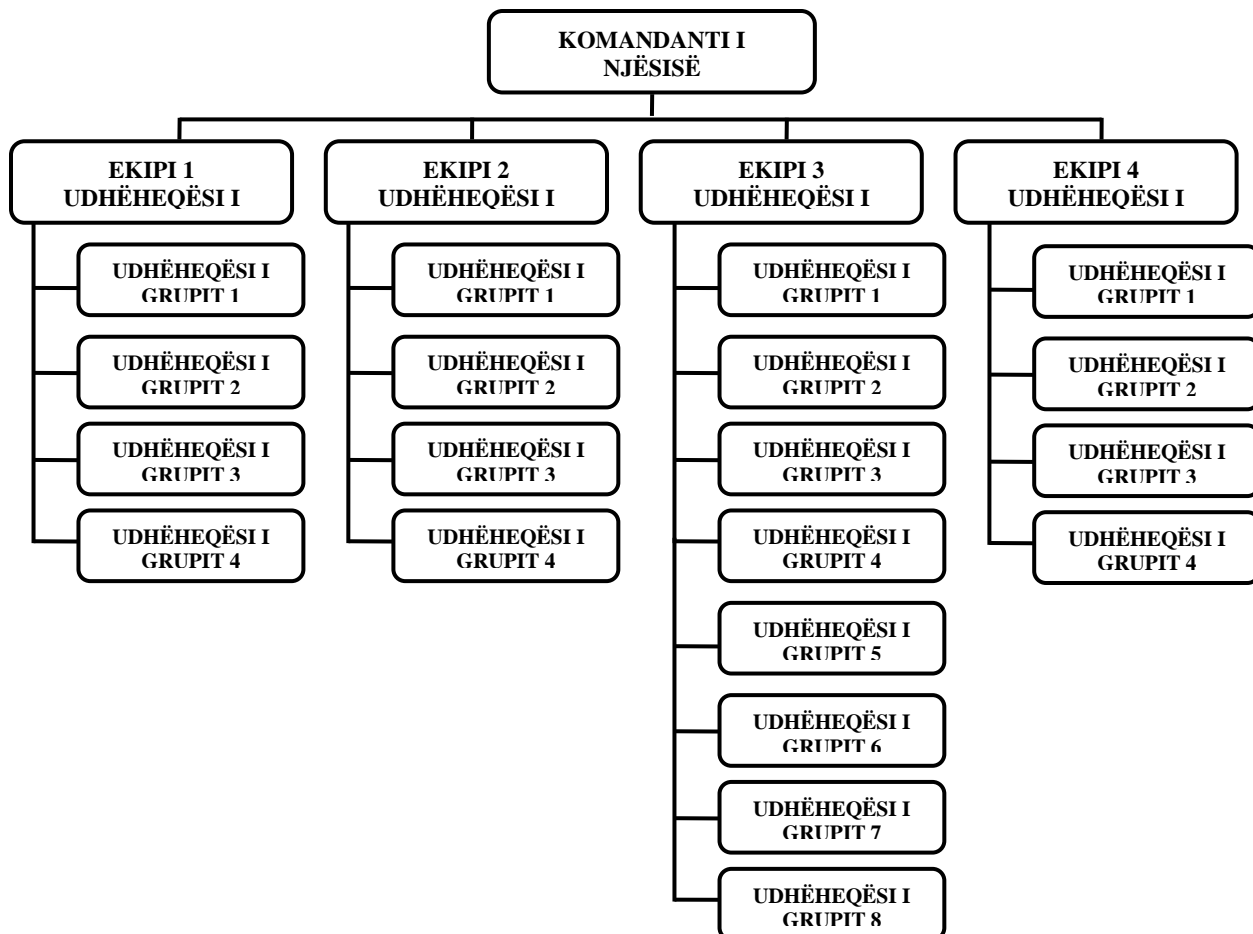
KOMANDANTI I NJËSISË

EKIPI 1 UDHËHEQËSI I

UDHËHEQËSI I GRUPIT 1

UDHËHEQËSI I GRUPIT 2

UDHËHEQËSI I GRUPIT 3

UDHËHEQËSI I GRUPIT 4

EKIPI 2 UDHËHEQËSI I

UDHËHEQËSI I GRUPIT 1

UDHËHEQËSI I GRUPIT 2

UDHËHEQËSI I GRUPIT 3

UDHËHEQËSI I GRUPIT 4

EKIPI 3 UDHËHEQËSI I

UDHËHEQËSI I GRUPIT 1

UDHËHEQËSI I GRUPIT 2

UDHËHEQËSI I GRUPIT 3

UDHËHEQËSI I GRUPIT 4

UDHËHEQËSI I GRUPIT 5

UDHËHEQËSI I GRUPIT 6

UDHËHEQËSI I GRUPIT 7

UDHËHEQËSI I GRUPIT 8

EKIPI 4 UDHËHEQËSI I

UDHËHEQËSI I GRUPIT 1

UDHËHEQËSI I GRUPIT 2

UDHËHEQËSI I GRUPIT 3

UDHËHEQËSI I GRUPIT 4